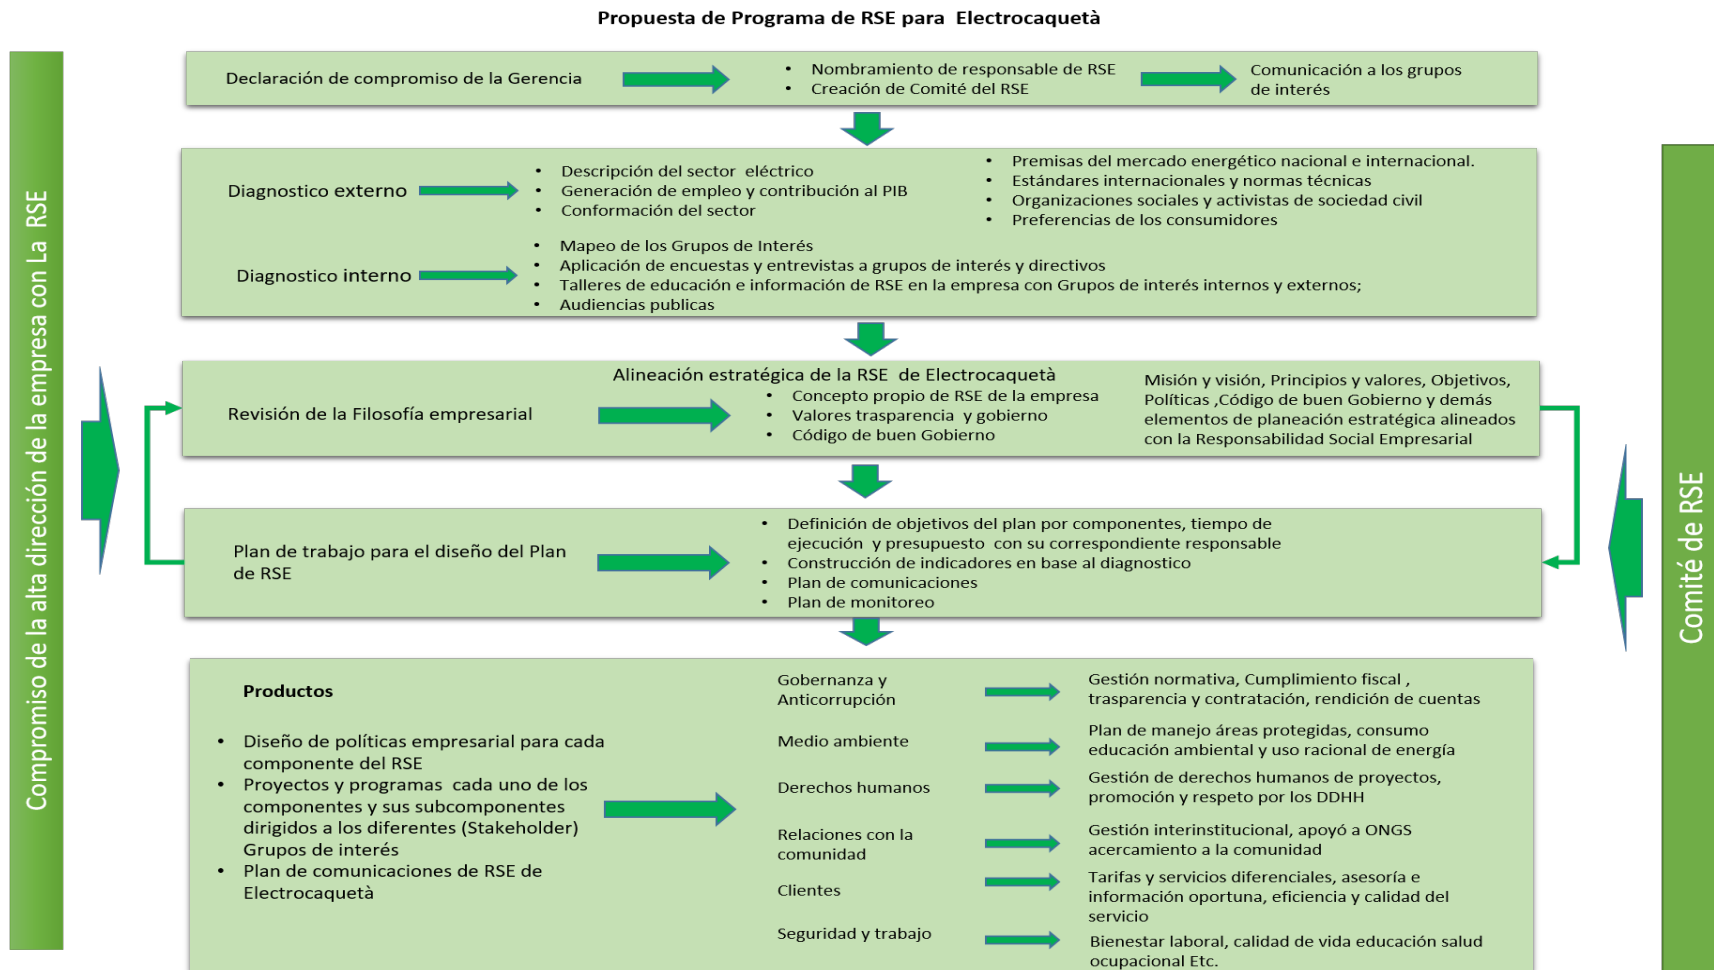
Propuesta de Programa de RSE para Electrocaquetà

Compromiso de la alta dirección de la empresa con La RSE

Declaración de compromiso de la Gerencia

- Nombramiento de responsable de RSE
- Creación de Comité del RSE

Comunicación a los grupos de interés

Diagnostico externo

- Descripción del sector eléctrico
- Generación de empleo y contribución al PIB
- Conformación del sector

- Premisas del mercado energético nacional e internacional.
- Estándares internacionales y normas técnicas
- Organizaciones sociales y activistas de sociedad civil
- Preferencias de los consumidores

Diagnostico interno

- Mapeo de los Grupos de Interés
- Aplicación de encuestas y entrevistas a grupos de interés y directivos
- Talleres de educación e información de RSE en la empresa con Grupos de interés internos y externos;
- Audiencias publicas

Revisión de la Filosofía empresarial

Alineación estratégica de la RSE de Electrocaquetà

- Concepto propio de RSE de la empresa
- Valores trasparencia y gobierno
- Código de buen Gobierno

Misión y visión, Principios y valores, Objetivos, Políticas ,Código de buen Gobierno y demás elementos de planeación estratégica alineados con la Responsabilidad Social Empresarial

Plan de trabajo para el diseño del Plan de RSE

- Definición de objetivos del plan por componentes, tiempo de ejecución y presupuesto con su correspondiente responsable
- Construcción de indicadores en base al diagnostico
- Plan de comunicaciones
- Plan de monitoreo

Productos

- Diseño de políticas empresarial para cada componente del RSE
- Proyectos y programas cada uno de los componentes y sus subcomponentes dirigidos a los diferentes (Stakeholder) Grupos de interés
- Plan de comunicaciones de RSE de Electrocaquetà

Gobernanza y Anticorrupción

Gestión normativa, Cumplimiento fiscal , trasparencia y contratación, rendición de cuentas

Medio ambiente

Plan de manejo áreas protegidas, consumo educación ambiental y uso racional de energía

Derechos humanos

Gestión de derechos humanos de proyectos, promoción y respeto por los DDHH

Relaciones con la comunidad

Gestión interinstitucional, apoyó a ONGS acercamiento a la comunidad

Clientes

Tarifas y servicios diferenciales, asesoría e información oportuna, eficiencia y calidad del servicio

Seguridad y trabajo

Bienestar laboral, calidad de vida educación salud ocupacional Etc.

Comité de RSE